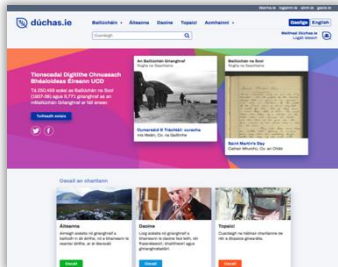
dúchas.ie

Bailiúcháin Áiseanna Daoine Topaicí Acmhainní

Cuardaigh Cuardaigh

Gaeilge English

Meitheal Dúchas.ie
Logáil isteach

Tionscadal Digitithe Chnuasach Bhéaloideas Éireann UCD

Tá 250,458 scéal sa Bailiúchán na Scol (1937-39) agus 9,771 grianghraf sa an mBailiúchán Grianghraf ar fáil anseo.

Tuilleadh eolais

An Bailiúchán Grianghraf
Roghnaithe

Bailiúchán na Scol
Roghnaithe

Gunaraidí Ó Trácháin: curacha
Inis Meáin, Co. na Gaillimhe

Saint Martin's Day
Dubhaí Mhuintir, Co. an Chláir

Gnéithe an chartlainn

Áiteanna
Aimsigh ábhair ó bhailiúchán an ainm leis an áit ina bhfuil tú.

Daoine
Liosta eolais an bhaill i dtaobh an dhuine leis an ainm.

Topaicí
Cuardaigh na hábhair chartlainne de réir a dtopaice ginearálta.